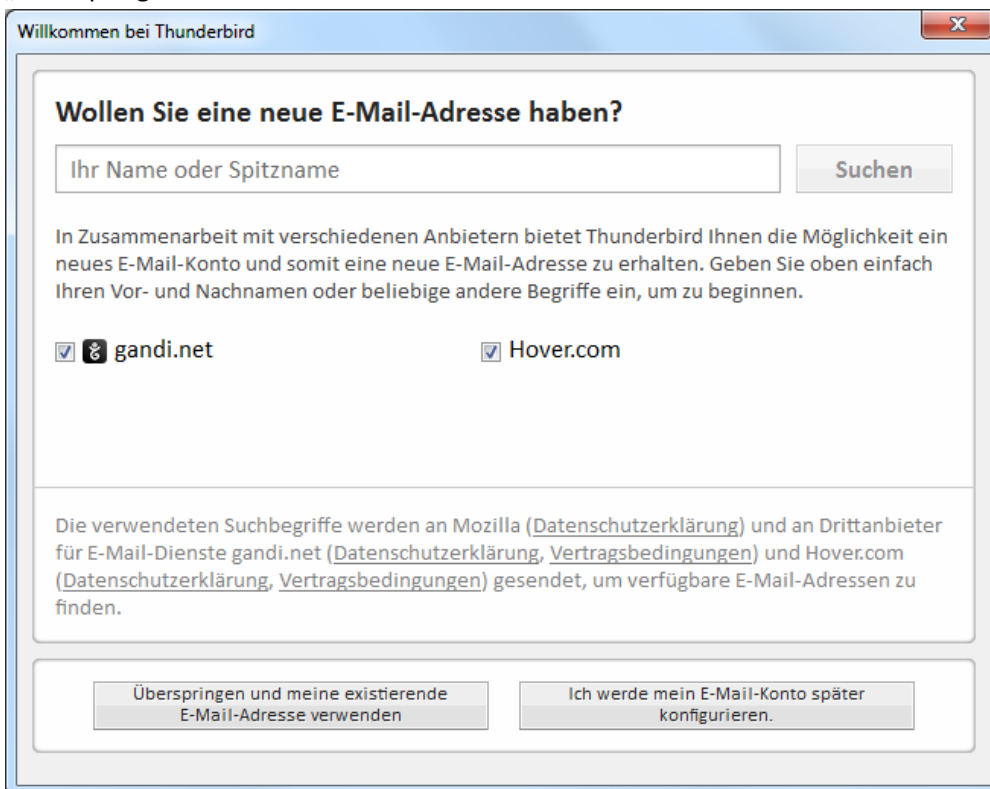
Willkommen bei Thunderbird

x

Wollen Sie eine neue E-Mail-Adresse haben?

Ihr Name oder Spitzname

Suchen

In Zusammenarbeit mit verschiedenen Anbietern bietet Thunderbird Ihnen die Möglichkeit ein neues E-Mail-Konto und somit eine neue E-Mail-Adresse zu erhalten. Geben Sie oben einfach Ihren Vor- und Nachnamen oder beliebige andere Begriffe ein, um zu beginnen.

gandi.net

Hover.com

Die verwendeten Suchbegriffe werden an Mozilla (Datenschutzerklärung) und an Drittanbieter für E-Mail-Dienste gandi.net (Datenschutzerklärung, Vertragsbedingungen) und Hover.com (Datenschutzerklärung, Vertragsbedingungen) gesendet, um verfügbare E-Mail-Adressen zu finden.

Überspringen und meine existierende E-Mail-Adresse verwenden

Ich werde mein E-Mail-Konto später konfigurieren.